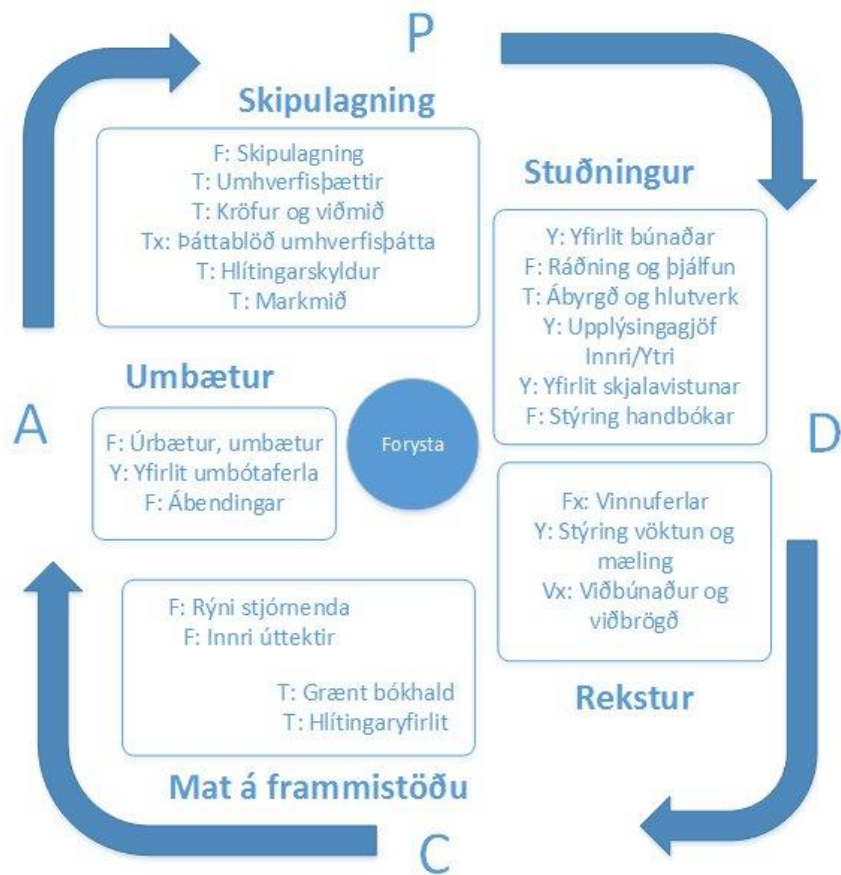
P

Skipulagning

F: Skipulagning
T: Umhverfisþættir
T: Kröfur og viðmið
Tx: Þáttablöð umhverfisþátta
T: Hlítingarskyldur
T: Markmið

Stuðningur

Y: Yfirlit búnaðar
F: Ráðning og þjálfun
T: Ábyrgð og hlutverk
Y: Upplýsingagjöf Innri/Ytri
Y: Yfirlit skjalavistunar
F: Stýring handbókar

A

Umbætur

F: Úrbætur, umbætur
Y: Yfirlit umbótaferla
F: Ábendingar

Forysta

D

Fx: Vinnuferlar
Y: Stýring vöktun og mæling
Vx: Viðbúnaður og viðbrögð

Rekstur

F: Rýni stjórnenda
F: Innri úttektir

T: Grænt bókhald
T: Hlítingaryfirlit

Mat á frammistöðu

C